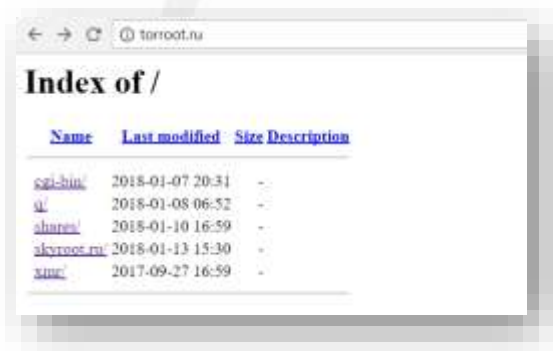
torroot.ru

Index of /

| Name | Last modified | Size | Description |
|---|---|---|---|
| cgi-bin/ | 2018-01-07 20:31 | - | |
| u/ | 2018-01-08 06:52 | - | |
| shares/ | 2018-01-10 16:59 | - | |
| skyroot.ru/ | 2018-01-13 15:30 | - | |
| xmr/ | 2017-09-27 16:59 | - | |